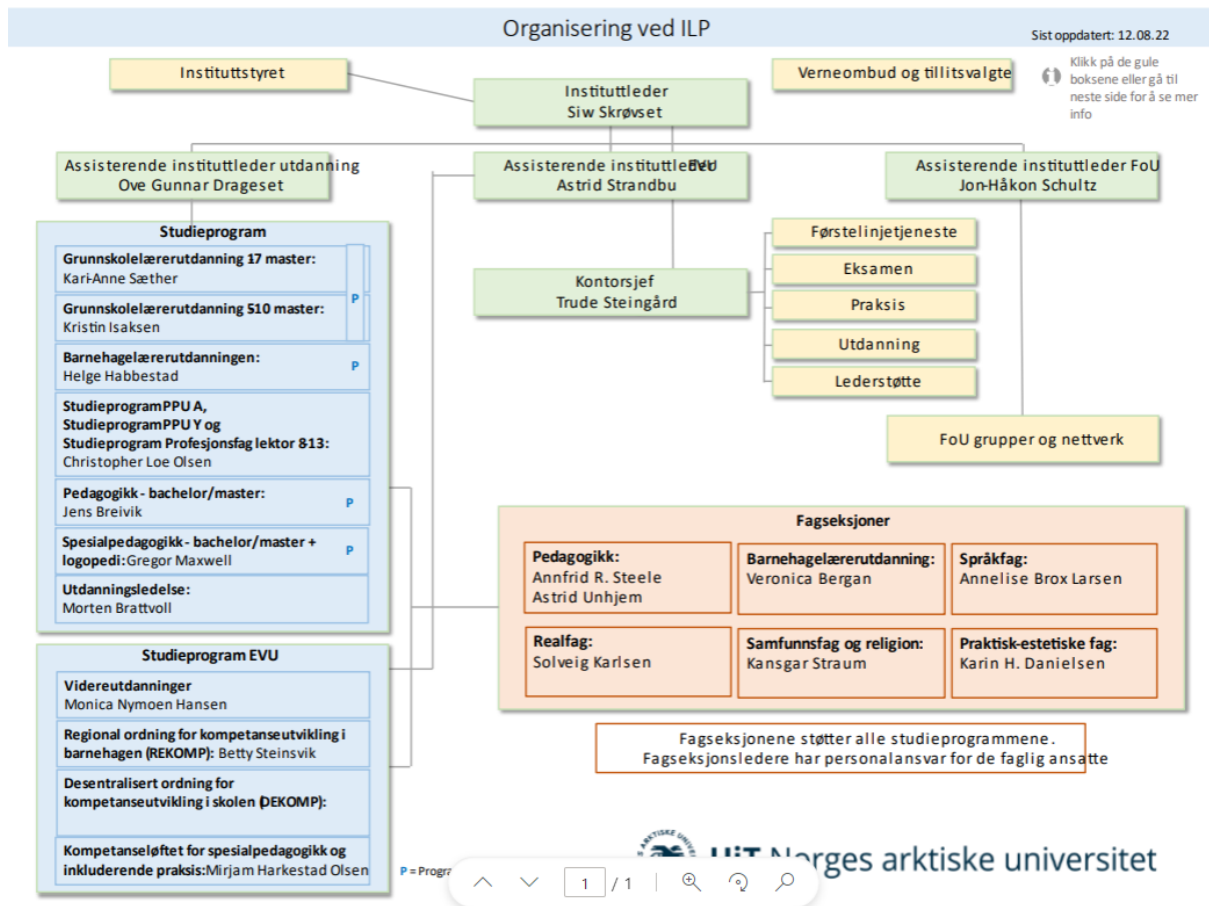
Organisering ved ILP

Sist oppdatert: 12.08.22

Instituttstyret

Verneombud og tillitsvalgte

Klikk på de gule boksene eller gå til neste side for å se mer info

Instituttleder
Siw Skrøvset

Assisterende instituttleder utdanning
Ove Gunnar Drageset

Assisterende instituttleder EVU
Astrid Strandbu

Assisterende instituttleder FoU
Jon-Håkon Schultz

Studieprogram

Grunnskolelærerutdanning 17 master:
Kari-Anne Sæther

Grunnskolelærerutdanning 510 master:
Kristin Isaksen

P

Barnehagelærerutdanningen:
Helge Habbestad

P

StudieprogramPPU A, StudieprogramPPU Y og Studieprogram Profesjonsfag lektor 813:
Christopher Loe Olsen

Pedagogikk - bachelor/master:
Jens Breivik

P

Spesialpedagogikk - bachelor/master + logopedi: Gregor Maxwell

P

Utdanningsledelse:
Morten Brattvoll

Kontorsjef
Trude Steingård

Førstelinjetjeneste

Eksamen

Praksis

Utdanning

Lederstøtte

FoU grupper og nettverk

Fagseksjoner

Pedagogikk:
Annfrid R. Steele
Astrid Unhjem

Barnehagelærerutdanning:
Veronica Bergan

Språkfag:
Annelise Brox Larsen

Realfag:
Solveig Karlsen

Samfunnsfag og religion:
Kansgar Straum

Praktisk-estetiske fag:
Karin H. Danielsen

Fagseksjonene støtter alle studieprogrammene.
Fagseksjonsledere har personalansvar for de faglig ansatte

Studieprogram EVU

Videreutdanninger
Monica Nymoen Hansen

Regional ordning for kompetanseutvikling i barnehagen (REKOMP): Betty Steinsvik

Desentralisert ordning for kompetanseutvikling i skolen (DEKOMP):

Kompetanseløftet for spesialpedagogikk og inkluderende praksis: Mirjam Harkestad Olsen

P = Progra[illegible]

UiT Norges arktiske universitet

1 / 1